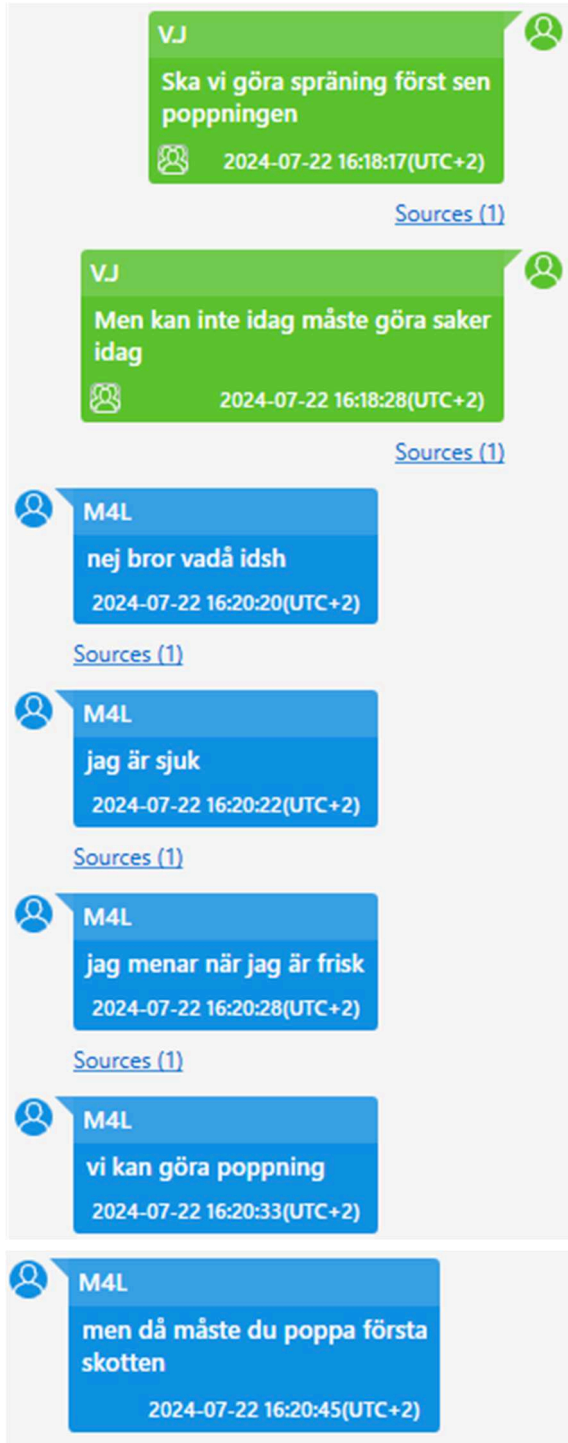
V.J
Ska vi göra spräning först sen poppningen
2024-07-22 16:18:17(UTC+2)
Sources (1)

V.J
Men kan inte idag måste göra saker idag
2024-07-22 16:18:28(UTC+2)
Sources (1)

M4L
nej bror vadå idsh
2024-07-22 16:20:20(UTC+2)
Sources (1)

M4L
jag är sjuk
2024-07-22 16:20:22(UTC+2)
Sources (1)

M4L
jag menar när jag är frisk
2024-07-22 16:20:28(UTC+2)
Sources (1)

M4L
vi kan göra poppning
2024-07-22 16:20:33(UTC+2)

M4L
men då måste du poppa första skotten
2024-07-22 16:20:45(UTC+2)